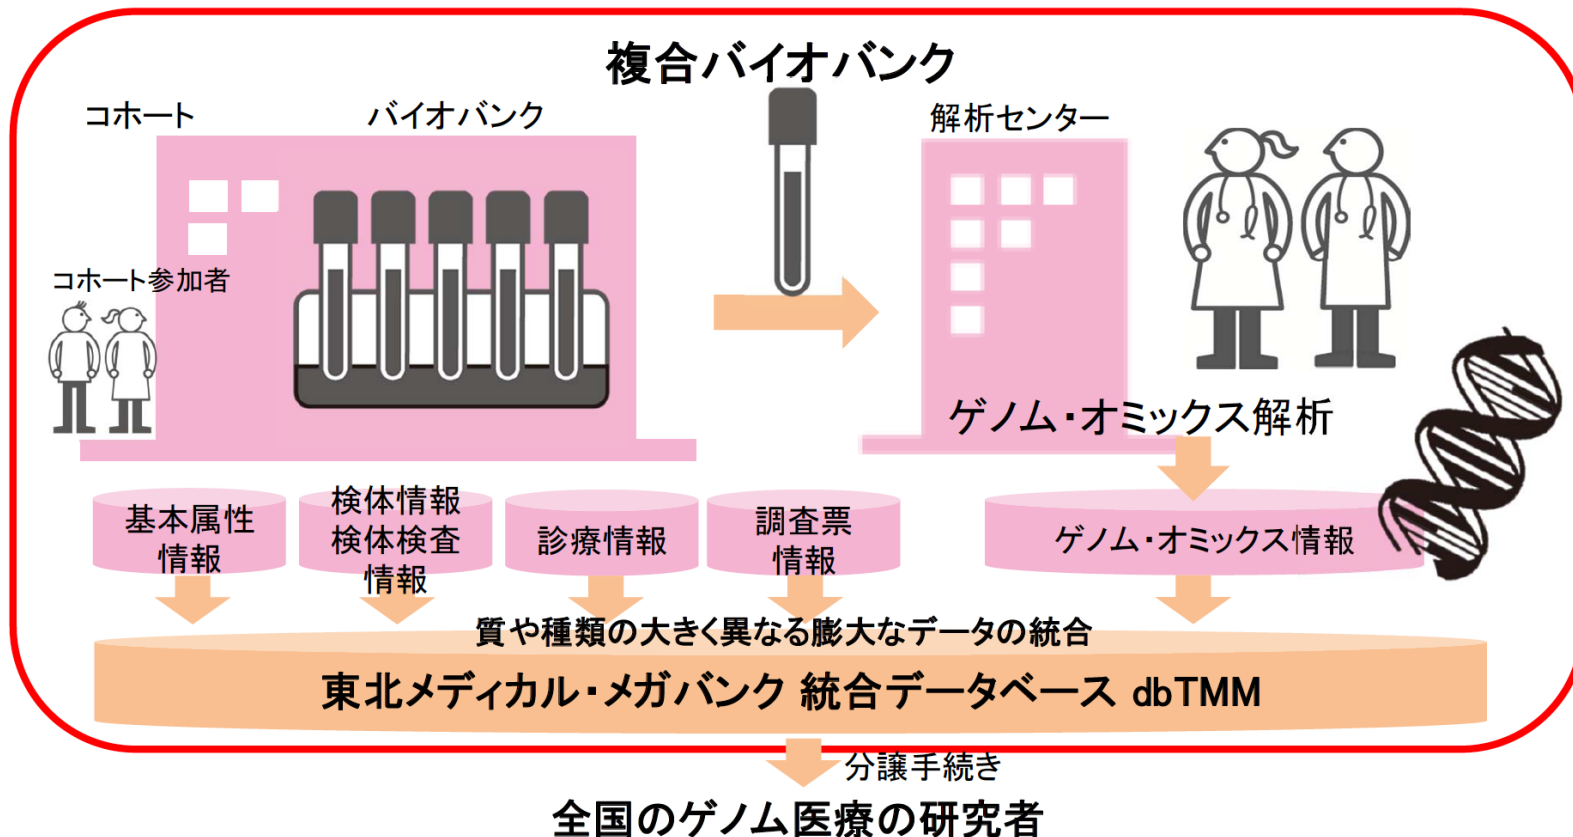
複合バイオバンク

コホート

バイオバンク

解析センター

コホート参加者

ゲノム・オミックス解析

基本属性情報

検体情報
検体検査情報

診療情報

調査票情報

ゲノム・オミックス情報

質や種類の大きく異なる膨大なデータの統合

東北メディカル・メガバンク 統合データベース dbTMM

分譲手続き

全国のゲノム医療の研究者